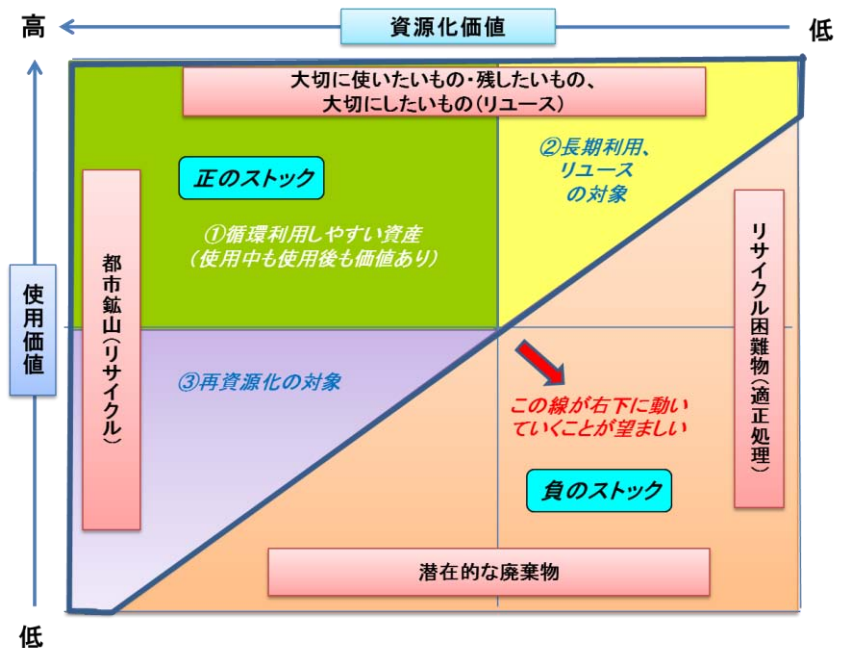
高

資源化価値

低

大切に使いたいもの・残したいもの、大切にしたいもの（リユース）

正のストック

②長期利用、リユースの対象

①循環利用しやすい資産（使用中も使用後も価値あり）

使用価値

都市鉱山（リサイクル）

リサイクル困難物（適正処理）

③再資源化の対象

この線が右下に動いていくことが望ましい

負のストック

潜在的な廃棄物

低